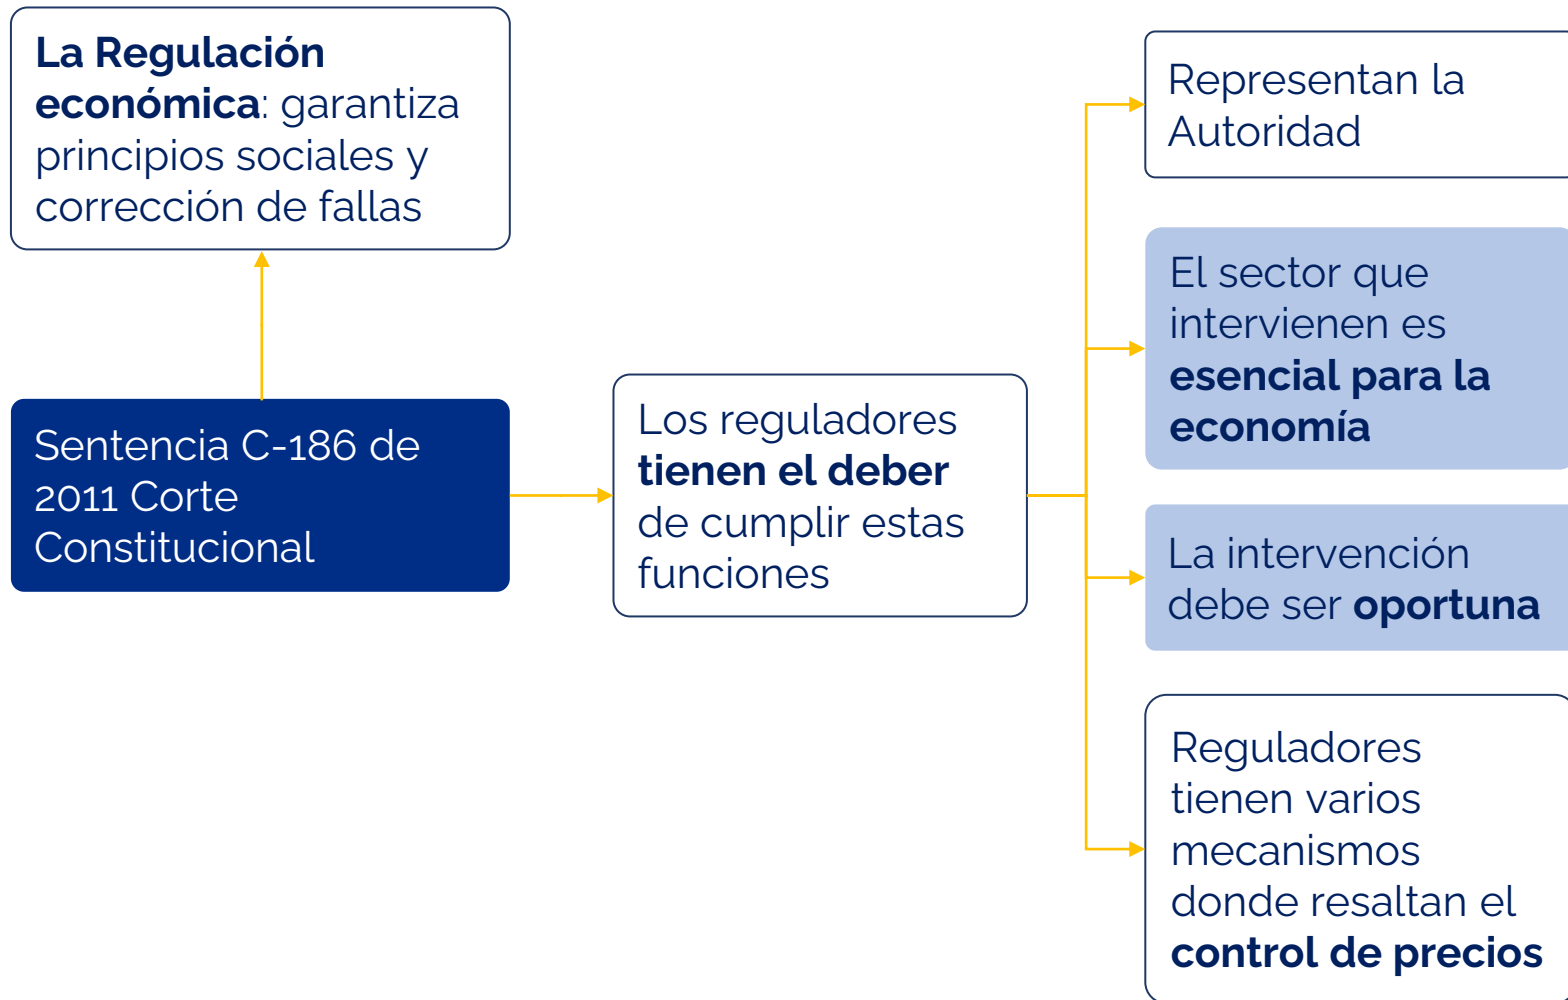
La Regulación económica: garantiza principios sociales y corrección de fallas

Sentencia C-186 de 2011 Corte Constitucional

Los reguladores tienen el deber de cumplir estas funciones

Representan la Autoridad

El sector que intervienen es esencial para la economía

La intervención debe ser oportuna

Reguladores tienen varios mecanismos donde resaltan el control de precios